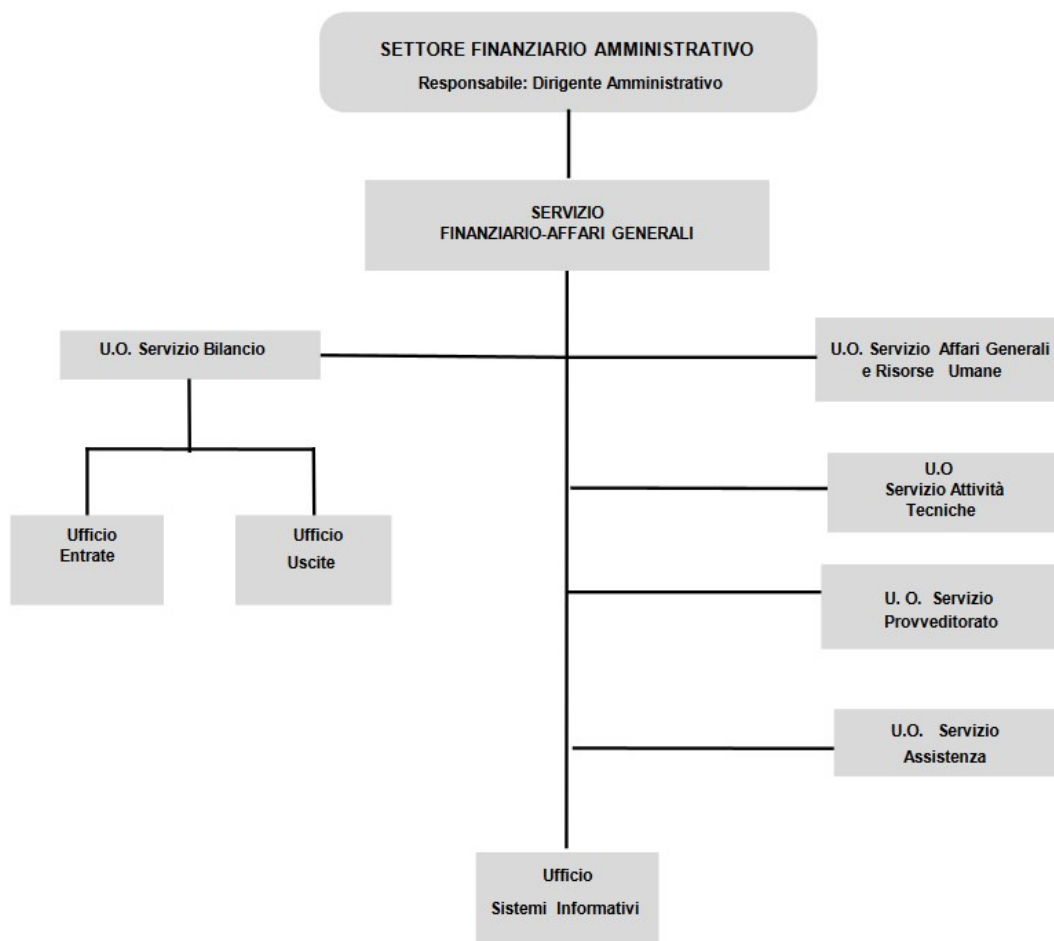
SETTORE FINANZIARIO AMMINISTRATIVO
Responsabile: Dirigente Amministrativo

SERVIZIO
FINANZIARIO-AFFARI GENERALI

U.O. Servizio Bilancio

U.O. Servizio Affari Generali e Risorse Umane

Ufficio Entrate

Ufficio Uscite

U.O
Servizio Attività Tecniche

U. O. Servizio Provveditorato

U.O. Servizio Assistenza

Ufficio
Sistemi Informativi